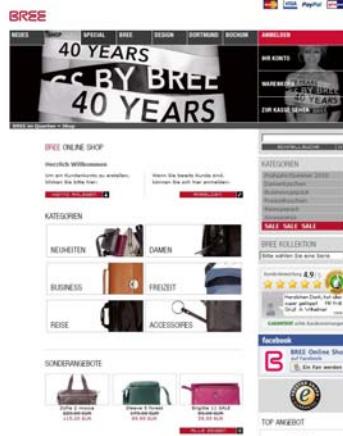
BREE

NEUES | SHOP | SPECIAL | BREE | DESIGN | DORTMUND | BOCHUM | ANMELDEN

40 YEARS
S BY BREE
40 YEARS

MEIN KONTO

WARENKORB

ZUR KASSE GEHEN

BREE ONLINE SHOP

Herzlich Willkommen

Um ein Kundenkonto zu erstellen, klicken Sie bitte hier:

Wenn Sie bereits Kunde sind, können Sie sich hier anmelden:

KATEGORIEN

NEUHEITEN

DAMEN

BUSINESS

FREIZEIT

REISE

ACCESSOIRES

SONDERANGEBOTE

115,00 EUR

89,90 EUR

59,00 EUR

KATEGORIEN

SALE SALE SALE

BREE KOLLEKTION

bitte wählen Sie eine Serie

4,9

facebook

BREE Online Shop auf Facebook

TOP ANGEBOT